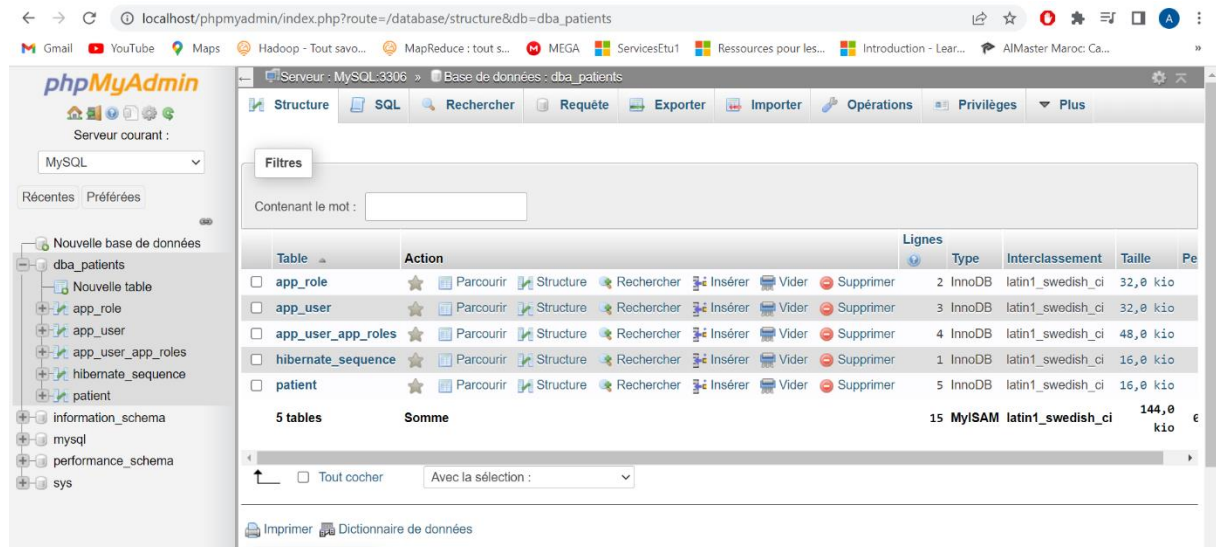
localhost/phpmyadmin/index.php?route=/database/structure&db=dba_patients

Gmail YouTube Maps Hadoop - Tout savo... MapReduce : tout s... MEGA ServicesEtu1 Ressources pour les... Introduction - Lear... AIMaster Maroc: Ca...

phpMyAdmin

Serveur courant :

MySQL

Récentes Préférées

Nouvelle base de données
dba_patients
Nouvelle table
app_role
app_user
app_user_app_roles
hibernate_sequence
patient
information_schema
mysql
performance_schema
sys

Serveur : MySQL:3306 » Base de données : dba_patients

Structure SQL Rechercher Requête Exporter Importer Opérations Privilèges Plus

Filtres

Contenant le mot :

| Table | Action | Lignes | Type | Interclassement | Taille | Pe |
|---|---|---|---|---|---|---|
| app_role | Parcourir Structure Rechercher Insérer Vider Supprimer | 2 | InnoDB | latin1_swedish_ci | 32,0 kio | |
| app_user | Parcourir Structure Rechercher Insérer Vider Supprimer | 3 | InnoDB | latin1_swedish_ci | 32,0 kio | |
| app_user_app_roles | Parcourir Structure Rechercher Insérer Vider Supprimer | 4 | InnoDB | latin1_swedish_ci | 48,0 kio | |
| hibernate_sequence | Parcourir Structure Rechercher Insérer Vider Supprimer | 1 | InnoDB | latin1_swedish_ci | 16,0 kio | |
| patient | Parcourir Structure Rechercher Insérer Vider Supprimer | 5 | InnoDB | latin1_swedish_ci | 16,0 kio | |
| 5 tables | Somme | 15 | MyISAM | latin1_swedish_ci | 144,0 kio | 6 |

Tout cocher Avec la sélection :

Imprimer Dictionnaire de données